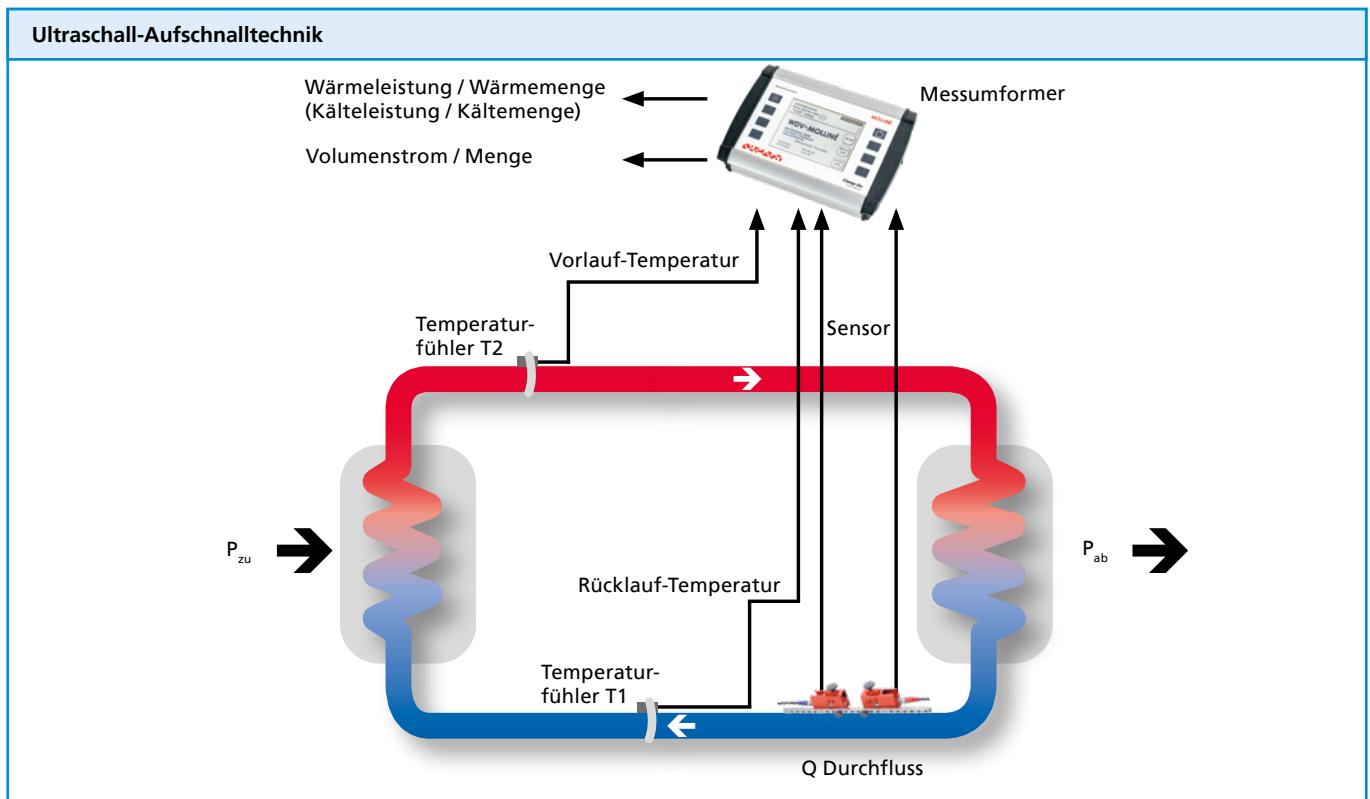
Ultraschall-Aufschnalltechnik

Wärmeleistung / Wärmemenge (Kälteleistung / Kältemenge)

Volumenstrom / Menge

WDV-MOLLINÉ

MOLLINÉ

Messumformer

Vorlauf-Temperatur

Temperaturfühler T2

Sensor

$P_{zu}$

$P_{ab}$

Rücklauf-Temperatur

Temperaturfühler T1

Q Durchfluss